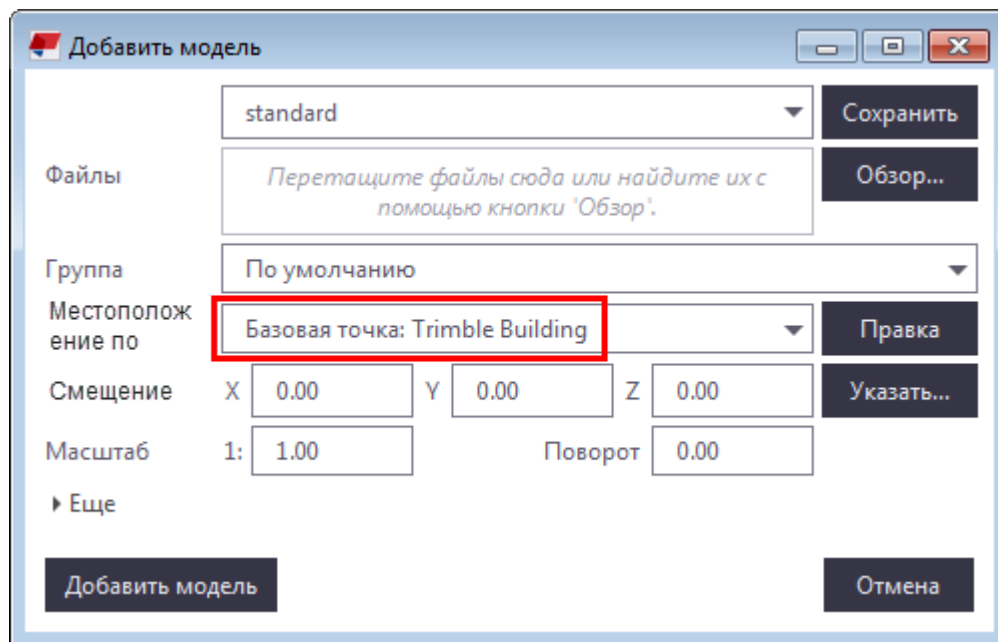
Добавить модель

standard
Сохранить

Файлы
Перетащите файлы сюда или найдите их с помощью кнопки 'Обзор'.
Обзор...

Группа
По умолчанию

Местоположение по
Базовая точка: Trimble Building
Правка

Смещение
X 0.00
Y 0.00
Z 0.00
Указать...

Масштаб
1: 1.00
Поворот 0.00

Еще

Добавить модель
Отмена